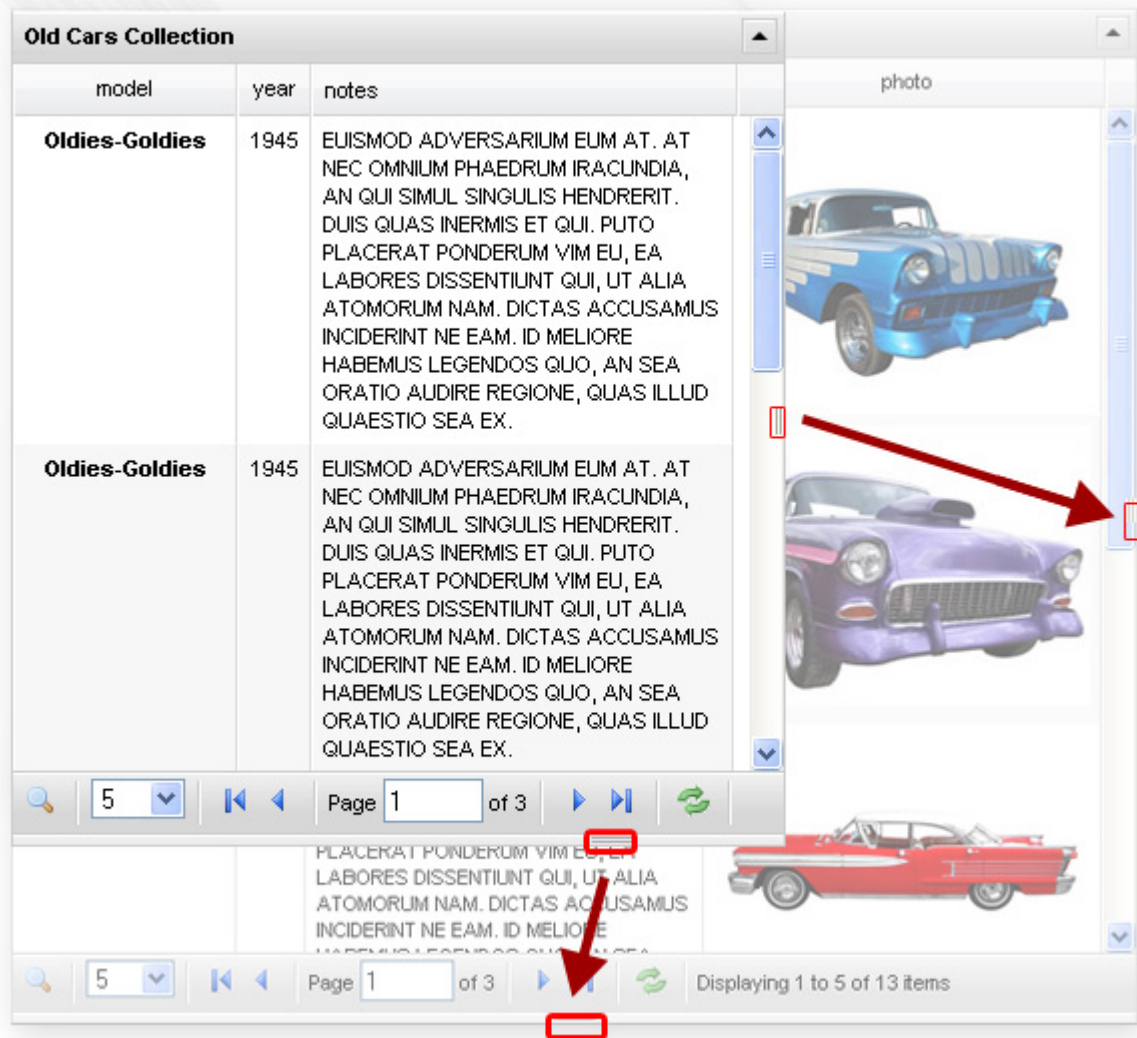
Old Cars Collection

| model | year | notes | photo |
|---|---|---|---|
| Oldies-Goldies | 1945 | EUISMOD ADVERSARIUM EUM AT. AT NEC OMNIUM PHAEDRUM IRACUNDIA, AN QUI SIMUL SINGULIS HENDRERIT. DUIS QUAS INERMIS ET QUI. PUTO PLACERAT PONDERUM VIM EU, EA LABORES DISSENTIUNT QUI, UT ALIA ATOMORUM NAM. DICTAS ACCUSAMUS INCIDERINT NE EAM. ID MELIORE HABEMUS LEGENDOS QUO, AN SEA ORATIO AUDIRE REGIONE, QUAS ILLUD QUAESTIO SEA EX. | |
| Oldies-Goldies | 1945 | EUISMOD ADVERSARIUM EUM AT. AT NEC OMNIUM PHAEDRUM IRACUNDIA, AN QUI SIMUL SINGULIS HENDRERIT. DUIS QUAS INERMIS ET QUI. PUTO PLACERAT PONDERUM VIM EU, EA LABORES DISSENTIUNT QUI, UT ALIA ATOMORUM NAM. DICTAS ACCUSAMUS INCIDERINT NE EAM. ID MELIORE HABEMUS LEGENDOS QUO, AN SEA ORATIO AUDIRE REGIONE, QUAS ILLUD QUAESTIO SEA EX. | |

5 Page 1 of 3

PLACERAT PONDERUM VIM EU, EA LABORES DISSENTIUNT QUI, UT ALIA ATOMORUM NAM. DICTAS ACCUSAMUS INCIDERINT NE EAM. ID MELIORE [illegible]

5 Page 1 of 3 Displaying 1 to 5 of 13 items